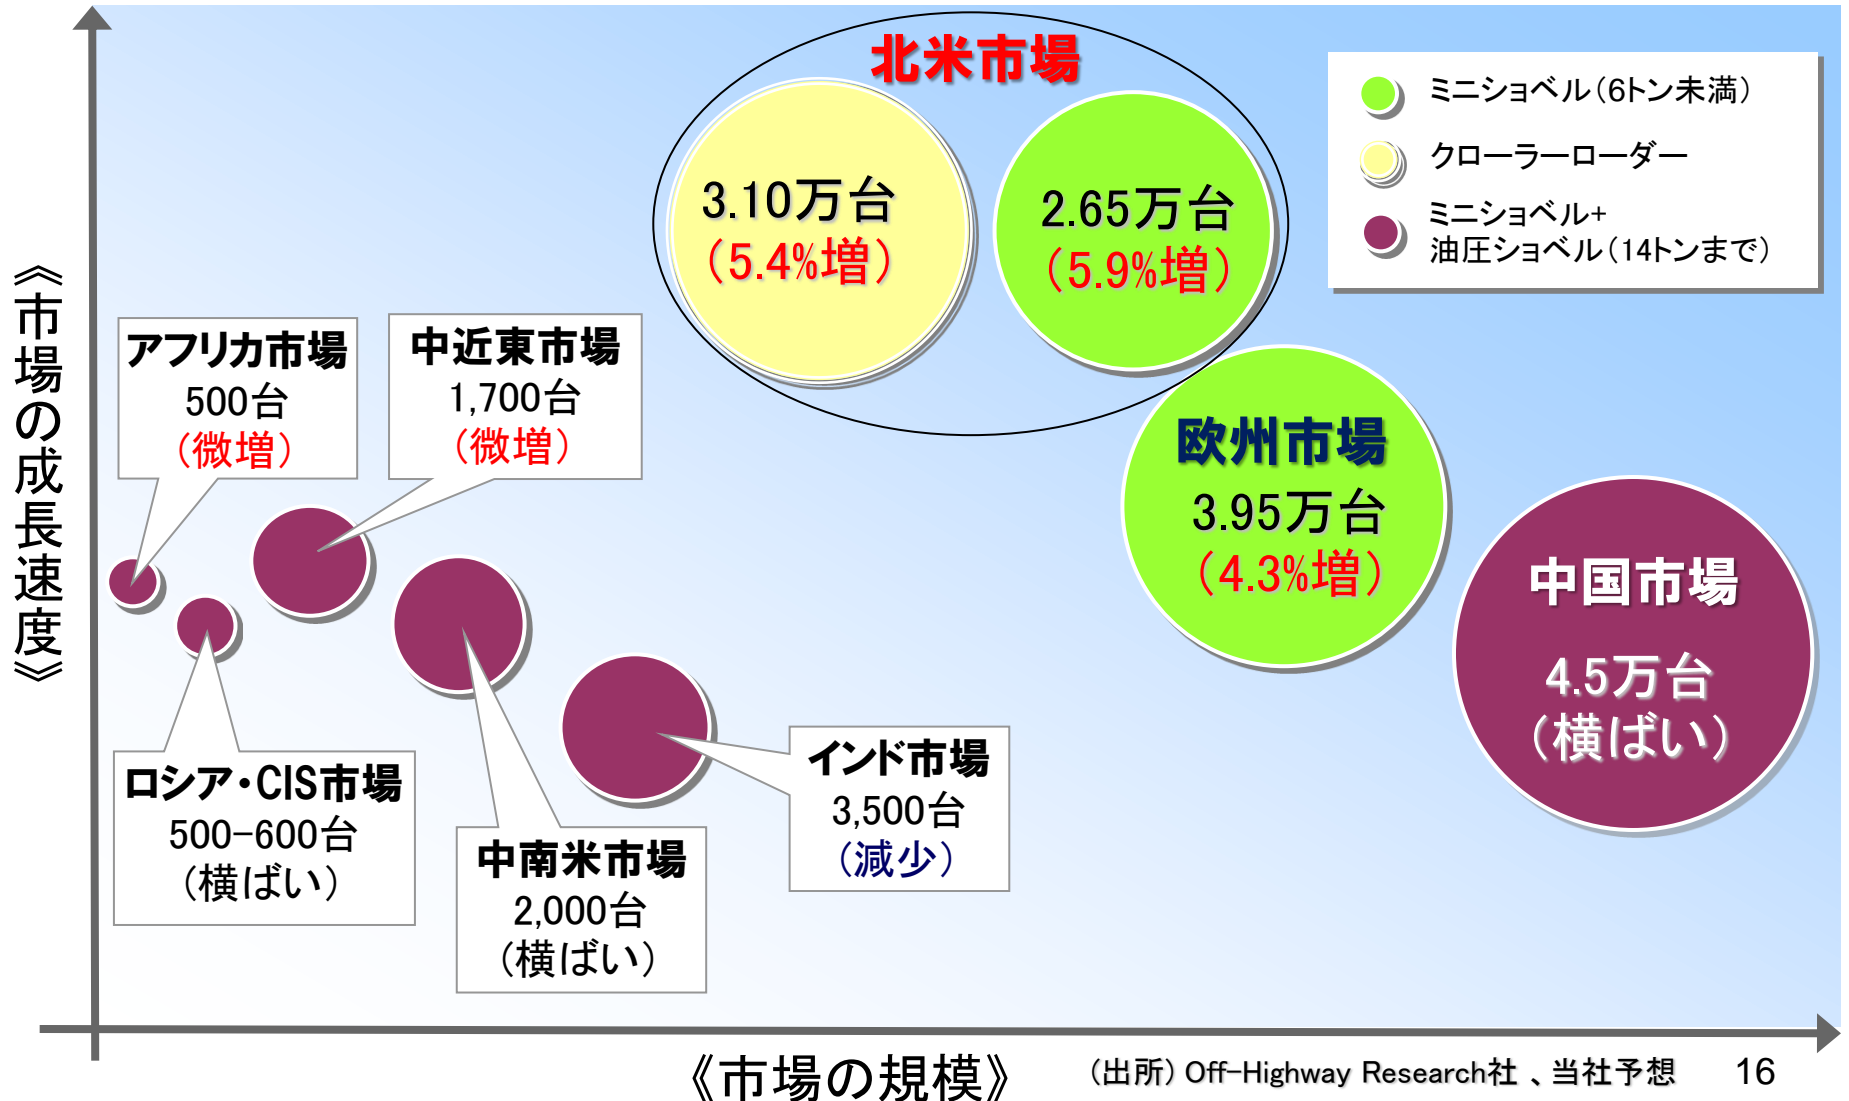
《市場の成長速度》

北米市場

3.10万台
(5.4%増)

2.65万台
(5.9%増)

ミニショベル(6トン未満)
クローラーローダー
ミニショベル+
油圧ショベル(14トンまで)

アフリカ市場
500台
(微増)

中近東市場
1,700台
(微増)

欧州市場
3.95万台
(4.3%増)

中国市場
4.5万台
(横ばい)

インド市場
3,500台
(減少)

ロシア・CIS市場
500-600台
(横ばい)

中南米市場
2,000台
(横ばい)

《市場の規模》

(出所) Off-Highway Research社 、当社予想

16